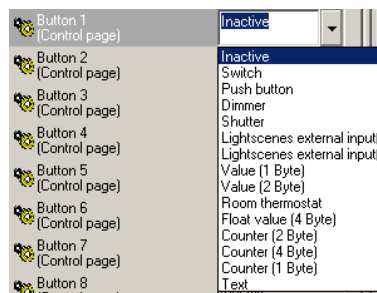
Button 1
(Control page)

Inactive

Button 2
(Control page)

Button 3
(Control page)

Button 4
(Control page)

Button 5
(Control page)

Button 6
(Control page)

Button 7
(Control page)

Button 8
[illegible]

Inactive
Switch
Push button
Dimmer
Shutter
Lightscenes external input
Lightscenes external input
Value (1 Byte)
Value (2 Byte)
Room thermostat
Float value (4 Byte)
Counter (2 Byte)
Counter (4 Byte)
Counter (1 Byte)
Text